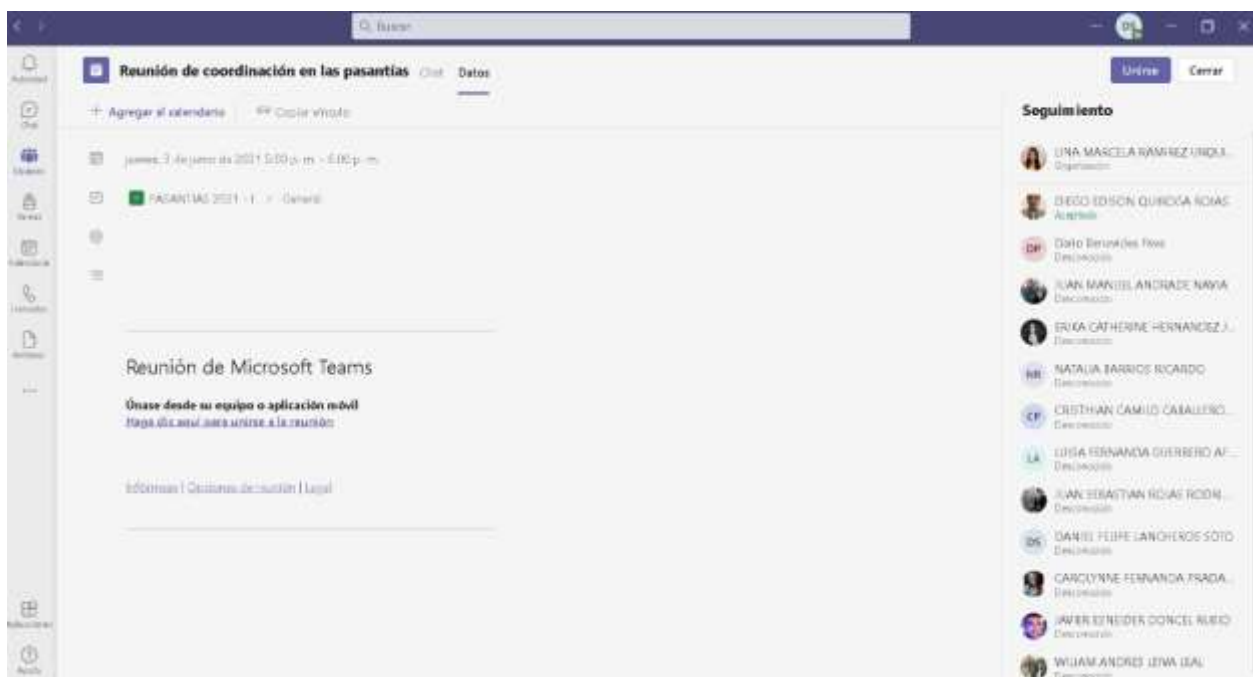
Q Buscar

Actividad
Chat
Equipos
Tareas
Calendario
Llamadas
Archivos
...
Aplicaciones
Ayuda

Reunión de coordinación en las pasantias Chat Datos

Unirse Cerrar

+ Agregar al calendario
Copiar vínculo

jueves, 3 de junio de 2021 5:00 p. m. - 6:00 p. m.

PASANTIAS 2021 - 1 > General

Reunión de Microsoft Teams

Únase desde su equipo o aplicación móvil
Haga clic aquí para unirse a la reunión

Infórmese | Opciones de reunión | Legal

Seguimiento

LINA MARCELA RAMIREZ UNDU...
Organizador

DIEGO EDISON QUIROGA ROJAS
Aceptado

Dario Benavides Ríos
Desconocido

JUAN MANUEL ANDRADE NAVIA
Desconocido

ERIKA CATHERINE HERNANDEZ J...
Desconocido

NATALIA BARRIOS RICARDO
Desconocido

CRISTHIAN CAMILO CABALLERO...
Desconocido

LUISA FERNANDA GUERRERO AF...
Desconocido

JUAN SEBASTIAN ROJAS RODRI...
Desconocido

DANIEL FELIPE LANCHEROS SOTO
Desconocido

CAROLYNNE FERNANDA PRADA...
Desconocido

JAVIER ESNEIDER DONCEL RUBIO
Desconocido

WILIAM ANDRES LEIVA LEAL
Desconocido